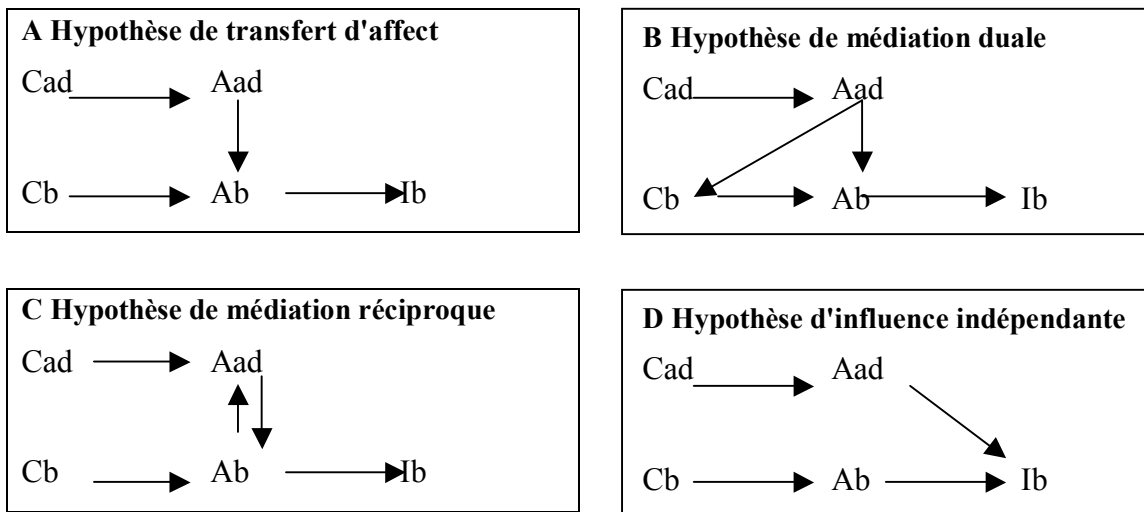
A Hypothèse de transfert d'affect

Cad Aad

Cb Ab Ib

B Hypothèse de médiation duale

Cad Aad

Cb Ab Ib

C Hypothèse de médiation réciproque

Cad Aad

Cb Ab Ib

D Hypothèse d'influence indépendante

Cad Aad

Cb Ab Ib